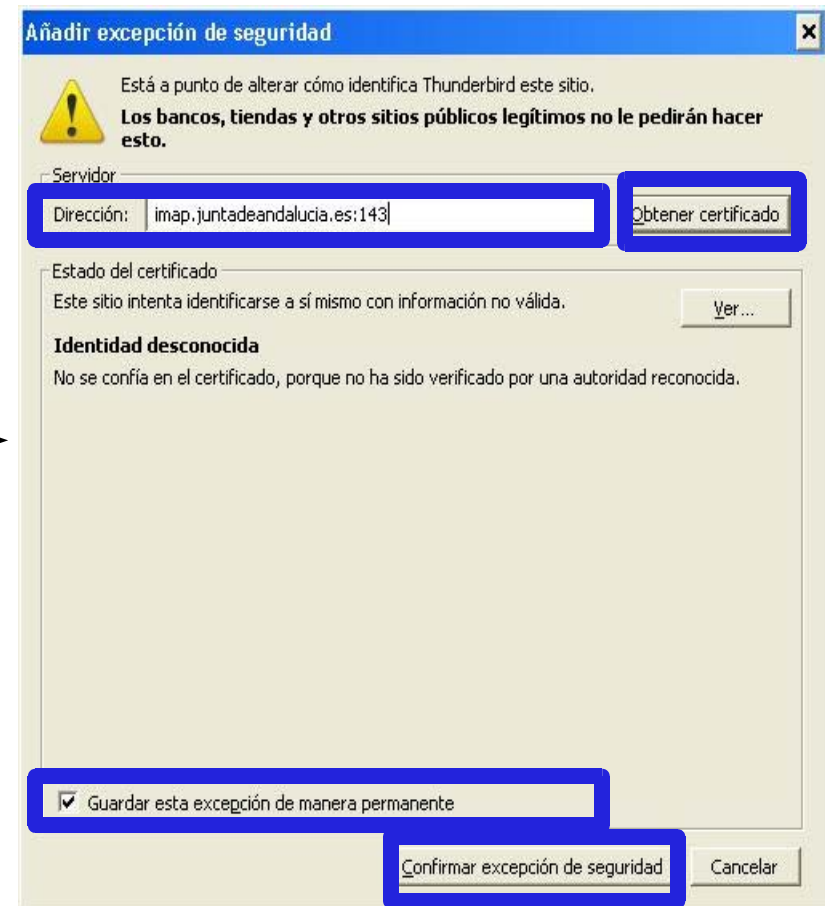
Añadir excepción de seguridad

Está a punto de alterar cómo identifica Thunderbird este sitio.

**Los bancos, tiendas y otros sitios públicos legítimos no le pedirán hacer esto.**

Servidor

Dirección: imap.juntadeandalucia.es:143

Obtener certificado

Estado del certificado

Este sitio intenta identificarse a sí mismo con información no válida.

Ver...

**Identidad desconocida**

No se confía en el certificado, porque no ha sido verificado por una autoridad reconocida.

Guardar esta excepción de manera permanente

Confirmar excepción de seguridad

Cancelar